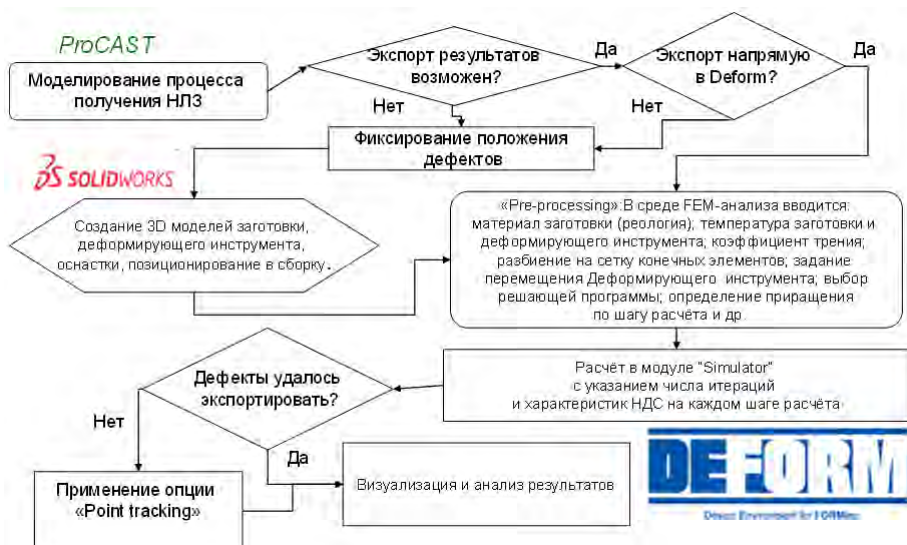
ProCAST

Моделирование процесса получения НЛЗ

Экспорт результатов возможен?

Да

Экспорт напрямую в Deform?

Да

Нет

Нет

Фиксирование положения дефектов

SOLIDWORKS

Создание 3D моделей заготовки, деформирующего инструмента, оснастки, позиционирование в сборку.

«Pre-processing»:В среде FEM-анализа вводится: материал заготовки (реология); температура заготовки и деформирующего инструмента; коэффициент трения; разбиение на сетку конечных элементов; задание перемещения Деформирующего инструмента; выбор решающей программы; определение приращения по шагу расчёта и др.

Расчёт в модуле "Simulator" с указанием числа итераций и характеристик НДС на каждом шаге расчёта

Дефекты удалось экспортировать?

Нет

Да

Применение опции «Point tracking»

Визуализация и анализ результатов

DEFORM

Design Environment for FORMing